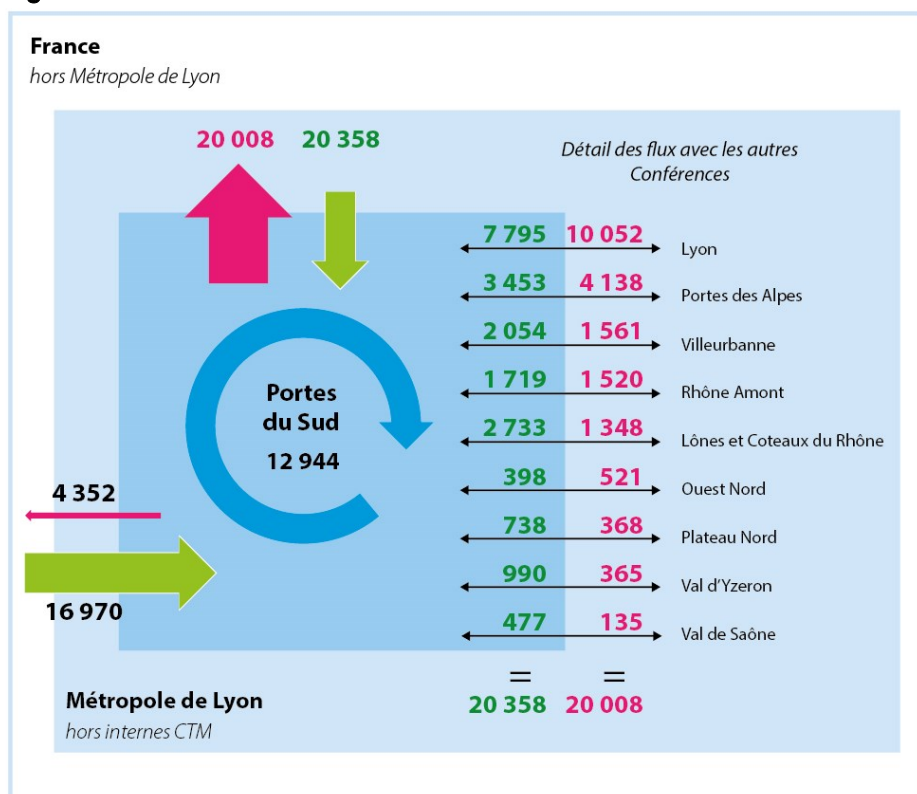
France
hors Métropole de Lyon

20 008 20 358

Détail des flux avec les autres Conférences

| | | |
|---|---|---|
| 7 795 | 10 052 | Lyon |
| 3 453 | 4 138 | Portes des Alpes |
| 2 054 | 1 561 | Villeurbanne |
| 1 719 | 1 520 | Rhône Amont |
| 2 733 | 1 348 | Lônes et Coteaux du Rhône |
| 398 | 521 | Ouest Nord |
| 738 | 368 | Plateau Nord |
| 990 | 365 | Val d'Yzeron |
| 477 | 135 | Val de Saône |
| = | = | |
| 20 358 | 20 008 | |

Portes du Sud
12 944

4 352

16 970

Métropole de Lyon
hors internes CTM